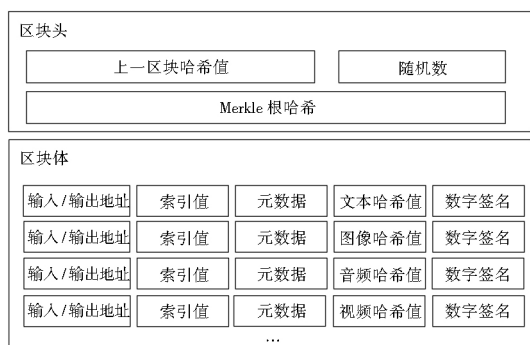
区块头

上一区块哈希值

随机数

Merkle 根哈希

区块体

| 输入/输出地址 | 索引值 | 元数据 | 文本哈希值 | 数字签名 |
|---|---|---|---|---|
| 输入/输出地址 | 索引值 | 元数据 | 图像哈希值 | 数字签名 |
| 输入/输出地址 | 索引值 | 元数据 | 音频哈希值 | 数字签名 |
| 输入/输出地址 | 索引值 | 元数据 | 视频哈希值 | 数字签名 |

...